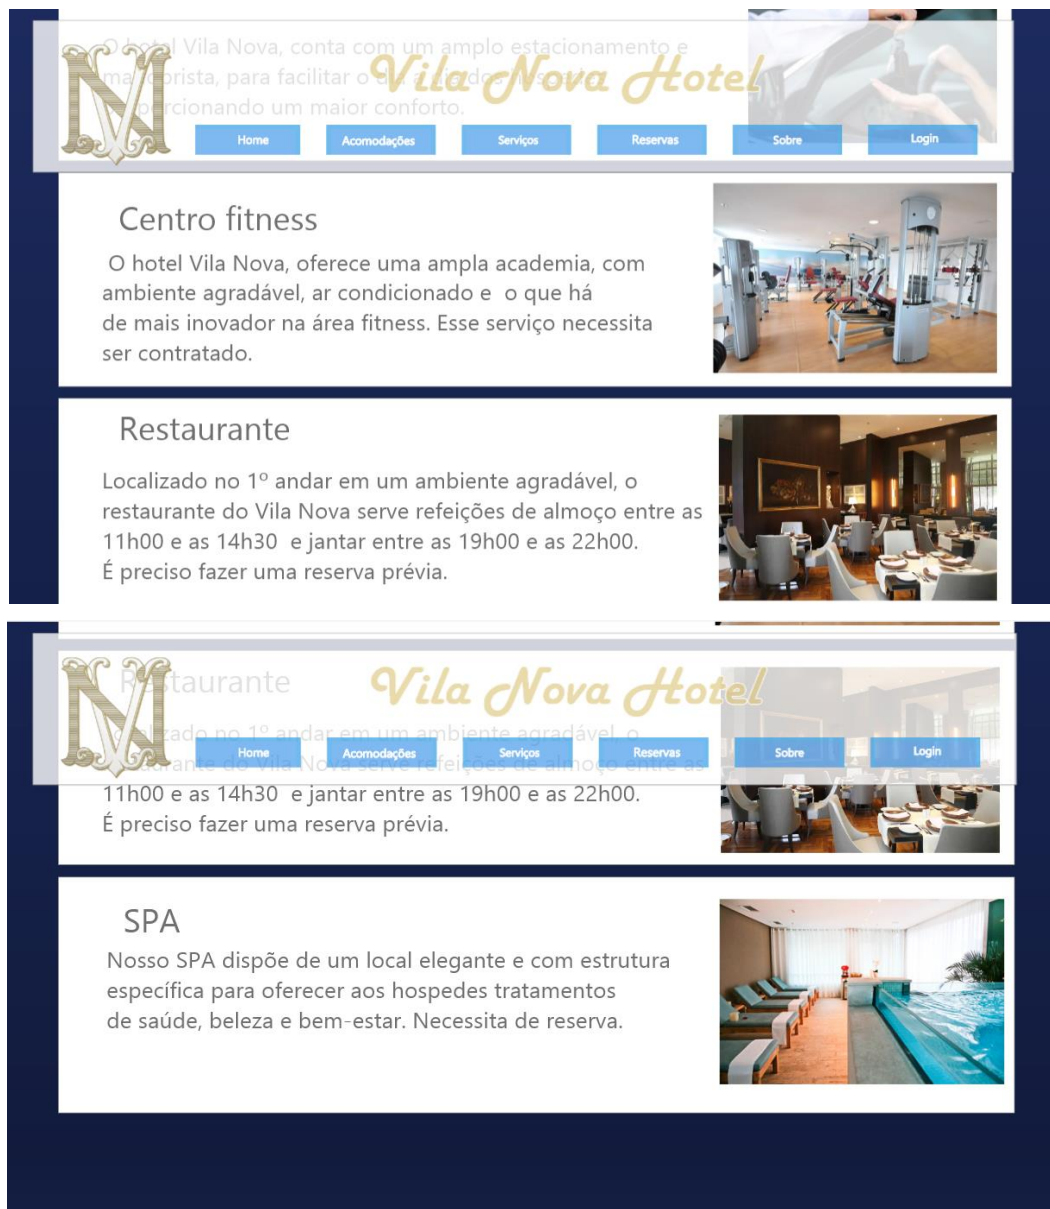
O hotel Vila Nova, conta com um amplo estacionamento e ma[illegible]orista, para facilitar o d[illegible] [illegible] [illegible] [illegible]porcionando um maior conforto.

Vila Nova Hotel

Home Acomodações Serviços Reservas Sobre Login

Centro fitness

O hotel Vila Nova, oferece uma ampla academia, com ambiente agradável, ar condicionado e o que há de mais inovador na área fitness. Esse serviço necessita ser contratado.

Restaurante

Localizado no 1º andar em um ambiente agradável, o restaurante do Vila Nova serve refeições de almoço entre as 11h00 e as 14h30 e jantar entre as 19h00 e as 22h00. É preciso fazer uma reserva prévia.

Vila Nova Hotel

Home Acomodações Serviços Reservas Sobre Login

Restaurante

Localizado no 1º andar em um ambiente agradável, o restaurante do Vila Nova serve refeições de almoço entre as 11h00 e as 14h30 e jantar entre as 19h00 e as 22h00. É preciso fazer uma reserva prévia.

SPA

Nosso SPA dispõe de um local elegante e com estrutura específica para oferecer aos hospedes tratamentos de saúde, beleza e bem-estar. Necessita de reserva.